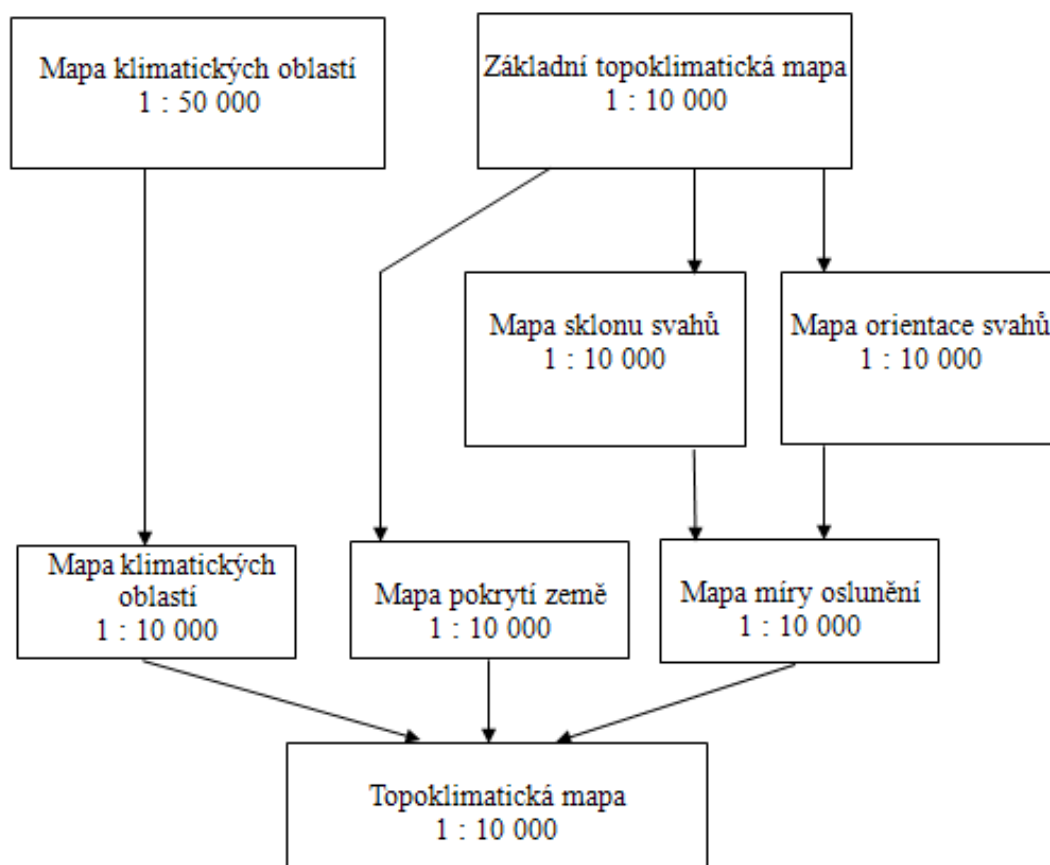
Mapa klimatických oblastí
1 : 50 000

Základní topoklimatická mapa
1 : 10 000

Mapa sklonu svahů
1 : 10 000

Mapa orientace svahů
1 : 10 000

Mapa klimatických oblastí
1 : 10 000

Mapa pokrytí země
1 : 10 000

Mapa míry oslunění
1 : 10 000

Topoklimatická mapa
1 : 10 000